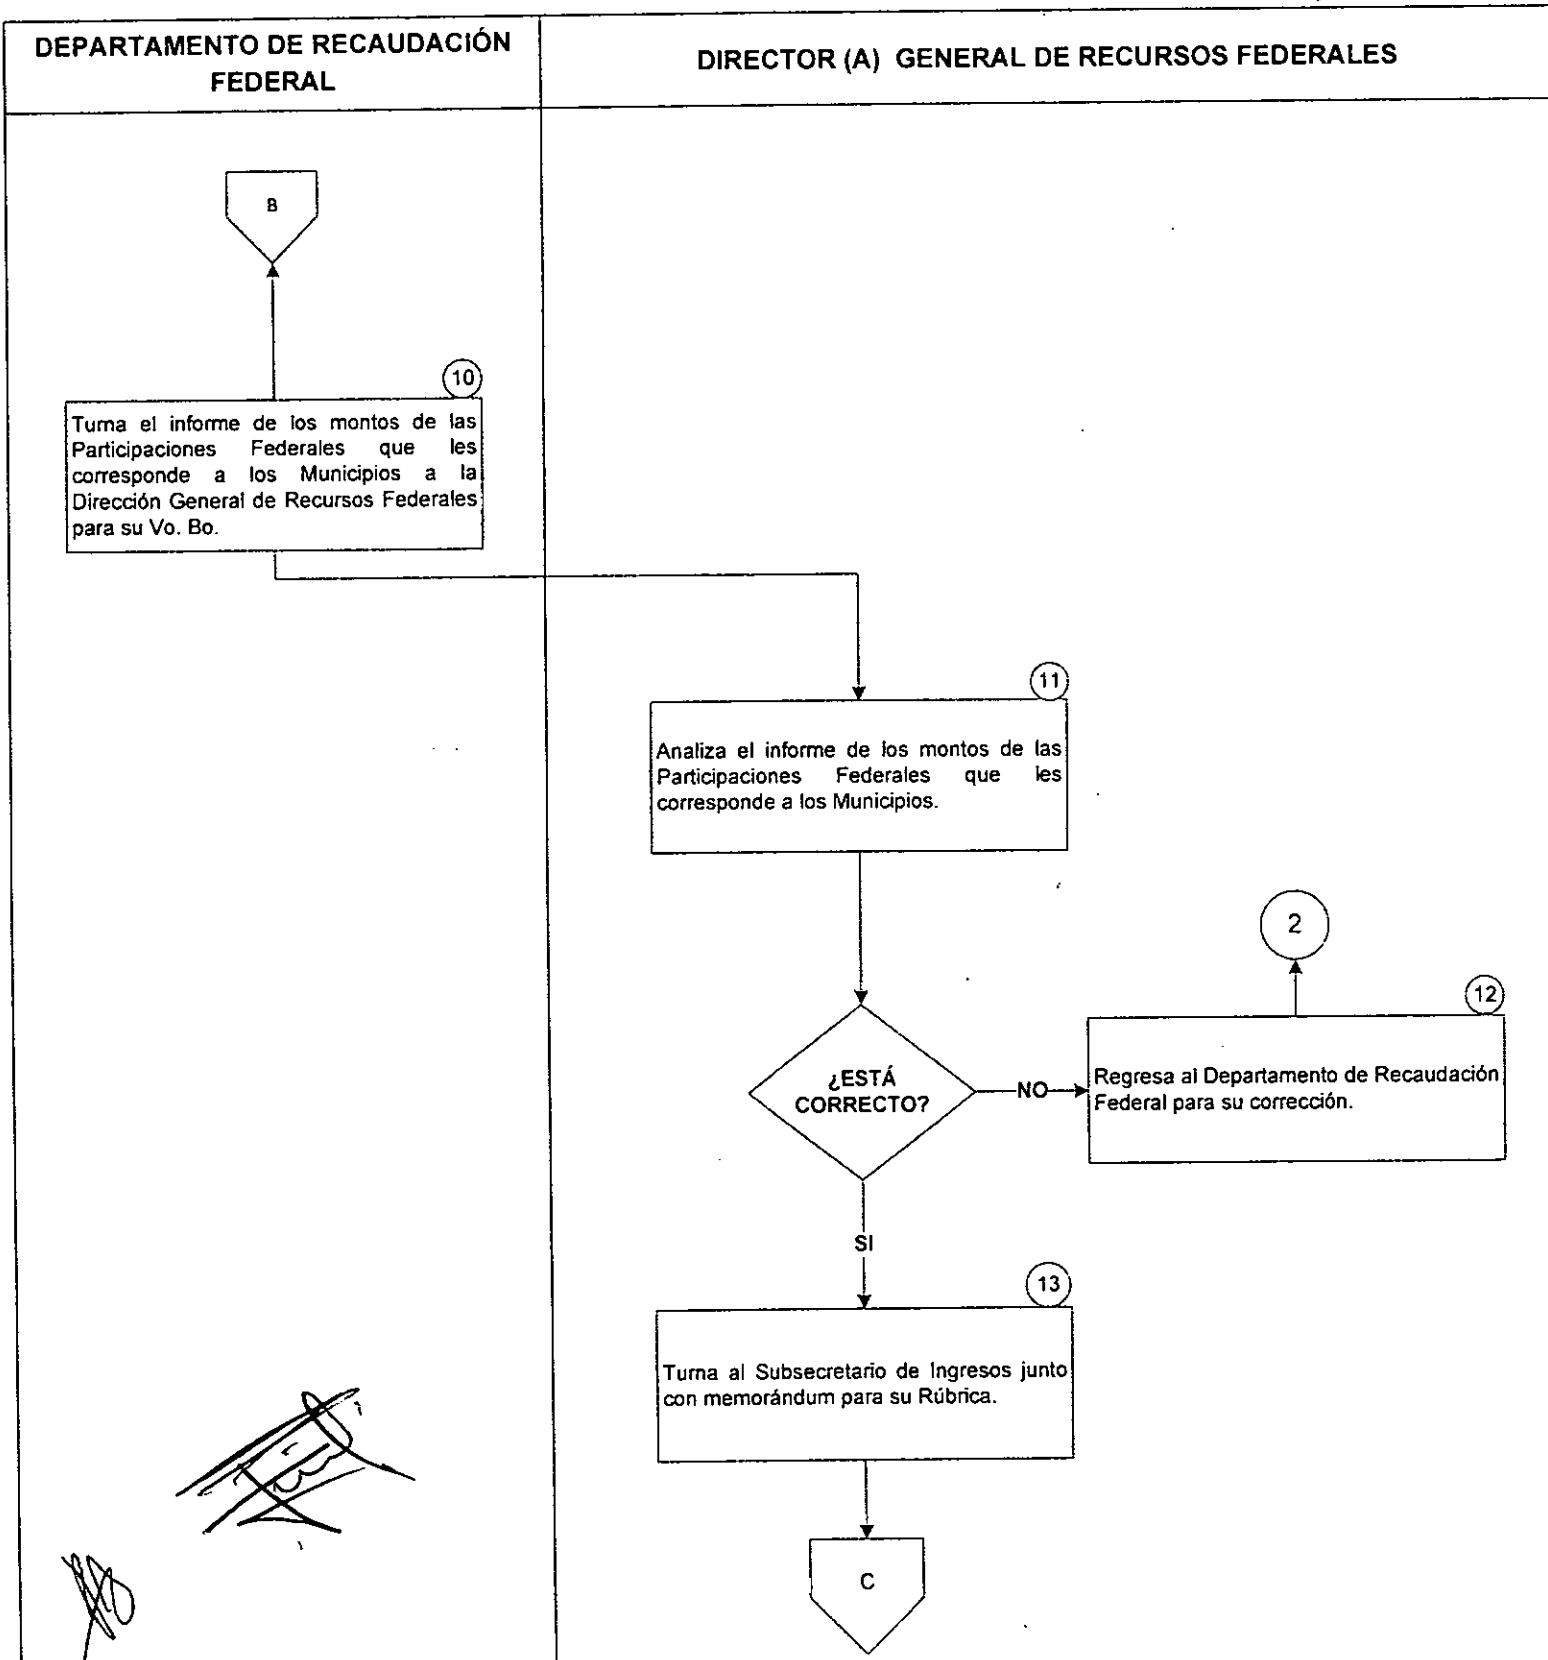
DEPARTAMENTO DE RECAUDACIÓN FEDERAL

DIRECTOR (A) GENERAL DE RECURSOS FEDERALES

B

10

Turna el informe de los montos de las Participaciones Federales que les corresponde a los Municipios a la Dirección General de Recursos Federales para su Vo. Bo.

11

Analiza el informe de los montos de las Participaciones Federales que les corresponde a los Municipios.

2

12

¿ESTÁ CORRECTO?

NO

Regresa al Departamento de Recaudación Federal para su corrección.

SI

13

Turna al Subsecretario de Ingresos junto con memorándum para su Rúbrica.

C